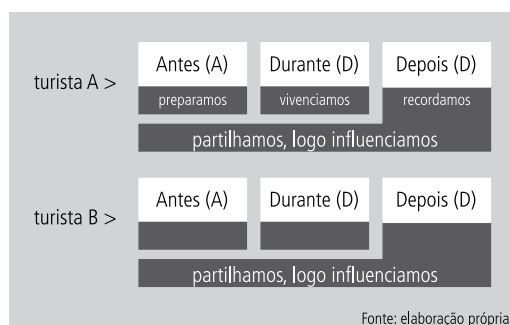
turista A >

| Antes (A) | Durante (D) | Depois (D) |
|---|---|---|
| preparamos | vivenciamos | recordamos |

partilhamos, logo influenciamos

turista B >

| Antes (A) | Durante (D) | Depois (D) |
|---|---|---|

partilhamos, logo influenciamos

Fonte: elaboração própria